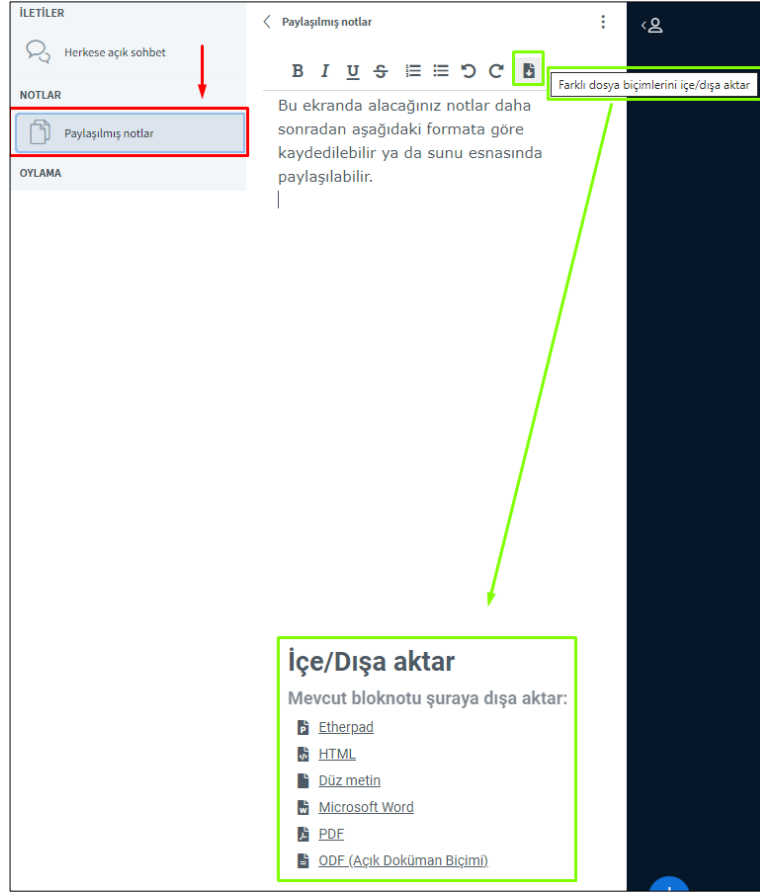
İLETİLER

Herkese açık sohbet

NOTLAR

Paylaşılmış notlar

OYLAMA

Paylaşılmış notlar

B I U S

Farklı dosya biçimlerini içe/dışa aktar

Bu ekranda alacağınız notlar daha sonradan aşağıdaki formata göre kaydedilebilir ya da sunu esnasında paylaşılabilir.

İçe/Dışa aktar

Mevcut bloknotu şuraya dışa aktar:

Etherpad

HTML

Düz metin

Microsoft Word

PDF

ODF (Açık Doküman Biçimi)